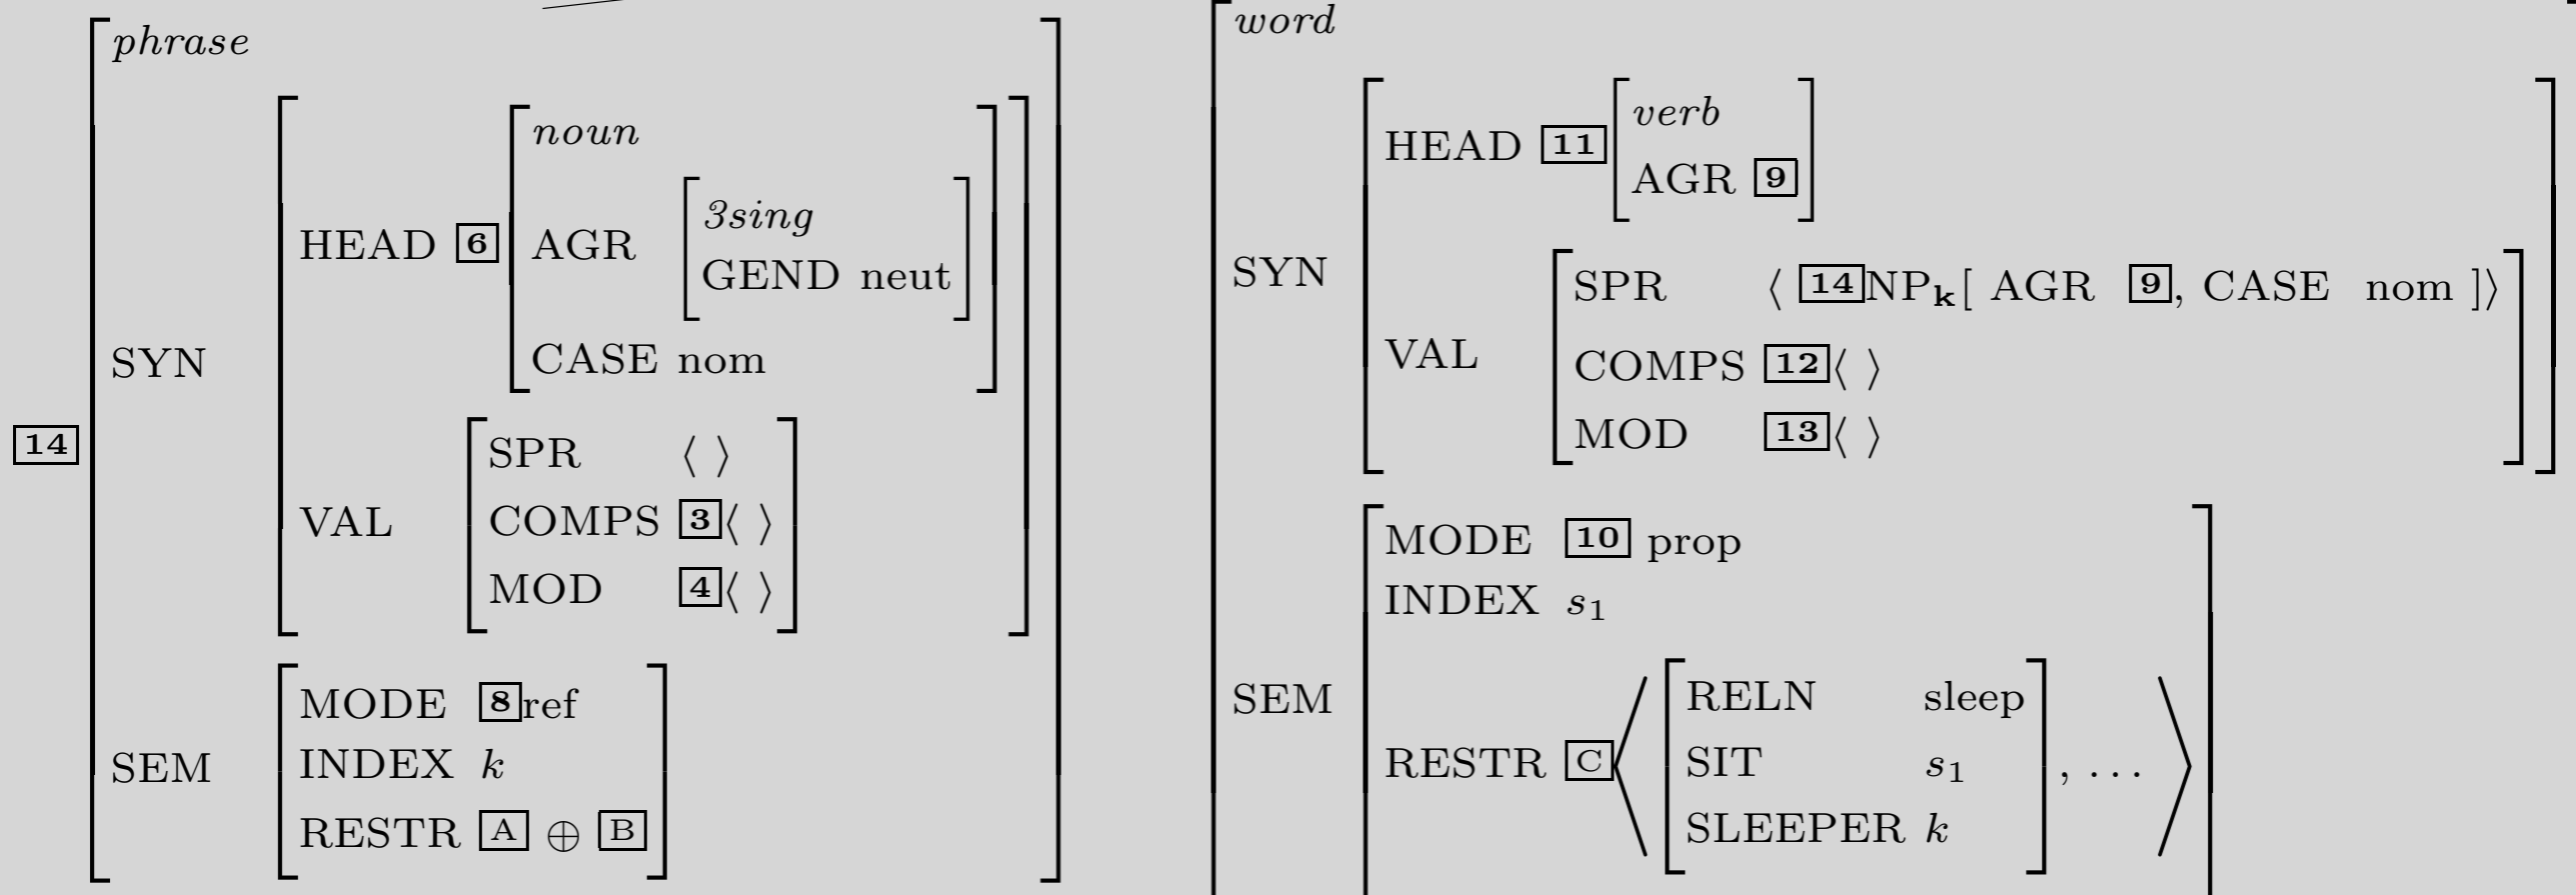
14
phrase

SYN
HEAD 6
noun
AGR
3sing
GEND neut
CASE nom

VAL
SPR ⟨ ⟩
COMPS 3⟨ ⟩
MOD 4⟨ ⟩

SEM
MODE 8 ref
INDEX $k$
RESTR A $\oplus$ B

word

SYN
HEAD 11
verb
AGR 9

VAL
SPR ⟨ 14 NP$_{\mathbf{k}}$[ AGR 9, CASE nom ]⟩
COMPS 12⟨ ⟩
MOD 13⟨ ⟩

SEM
MODE 10 prop
INDEX $s_1$
RESTR C ⟨
RELN sleep
SIT $s_1$
SLEEPER $k$
, . . . ⟩